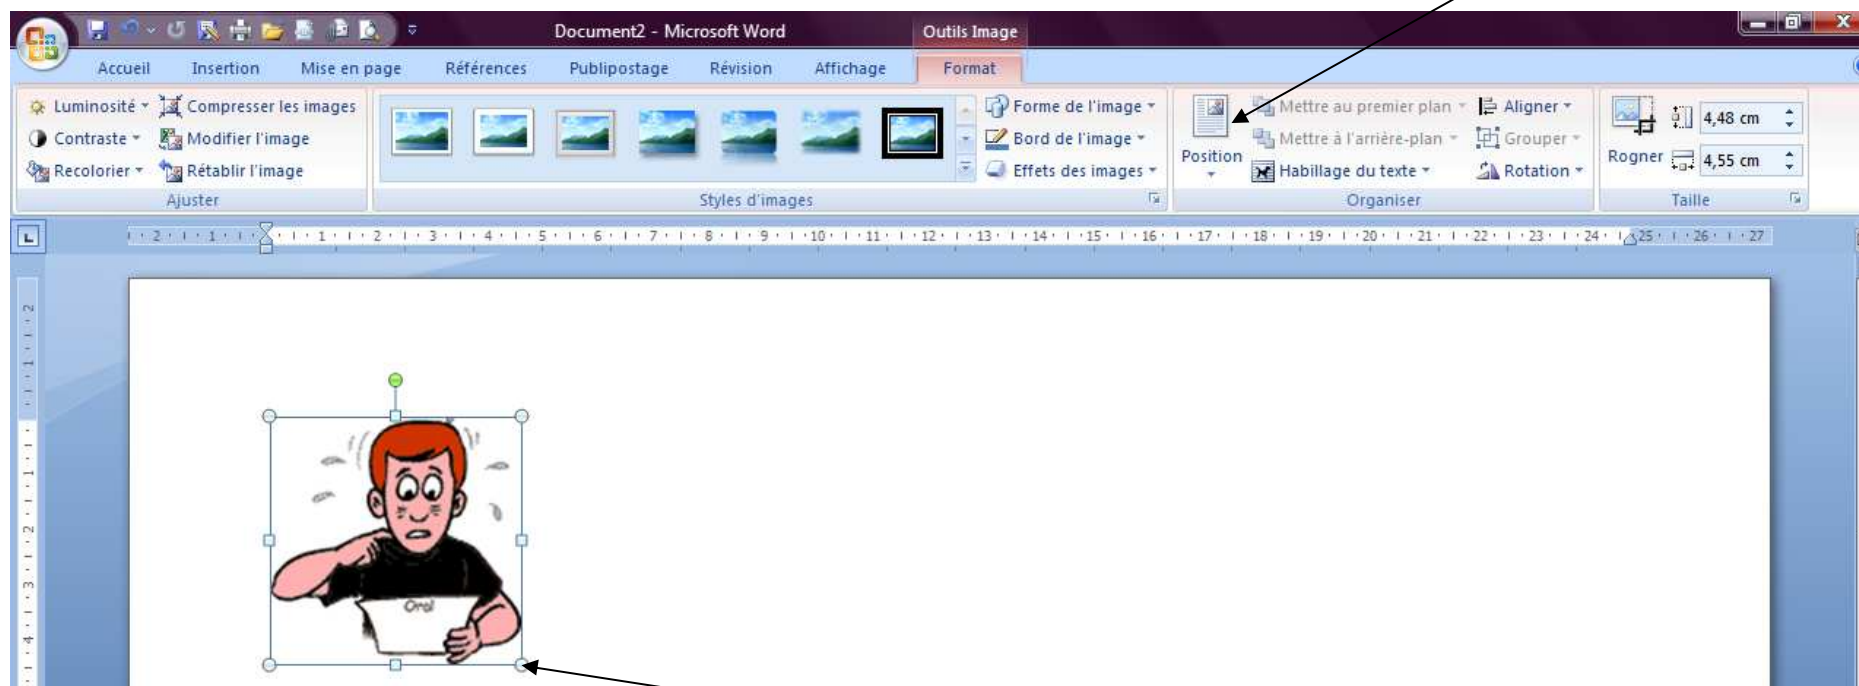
Document2 - Microsoft Word
Outils Image

Accueil Insertion Mise en page Références Publipostage Révision Affichage Format

Luminosité
Contraste
Recolorier
Compresser les images
Modifier l'image
Rétablir l'image
Ajuster

Styles d'images

Forme de l'image
Bord de l'image
Effets des images

Position
Mettre au premier plan
Mettre à l'arrière-plan
Habillage du texte
Aligner
Grouper
Rotation
Organiser

Rogner
4,48 cm
4,55 cm
Taille

2 1 1 2 3 4 5 6 7 8 9 10 11 12 13 14 15 16 17 18 19 20 21 22 23 24 25 26 27

Oral